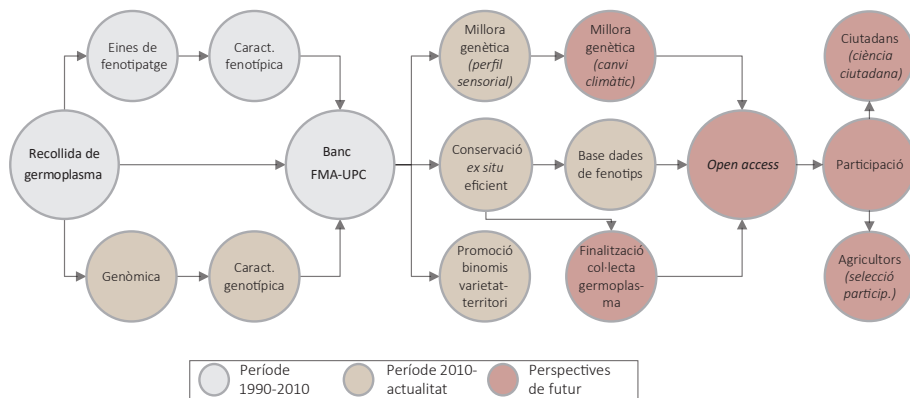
Eines de fenotipatge

Caract. fenotípica

Recollida de germoplasma

Banc FMA-UPC

Genòmica

Caract. genotípica

Millora genètica (perfil sensorial)

Millora genètica (canvi climàtic)

Conservació ex situ eficient

Base dades de fenotips

Promoció binomis varietat-territori

Finalització col·lecta germoplasma

Open access

Ciutadans (ciència ciutadana)

Participació

Agricultors (selecció particip.)

Període 1990-2010

Període 2010-actualitat

Perspectives de futur